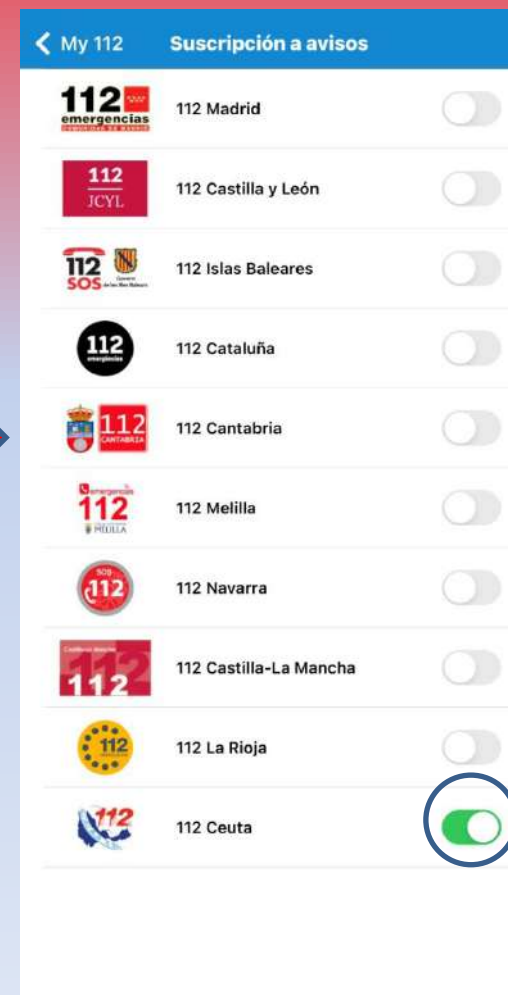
< My 112 Suscripción a avisos

112 emergencias COMUNIDAD DE MADRID 112 Madrid

112 JCYL 112 Castilla y León

112 SOS 112 Islas Baleares

112 emergencias 112 Cataluña

112 CANTABRIA 112 Cantabria

emergencias 112 MELILLA 112 Melilla

SOS 112 112 Navarra

Castilla-La Mancha 112 112 Castilla-La Mancha

112 112 La Rioja

112 112 Ceuta